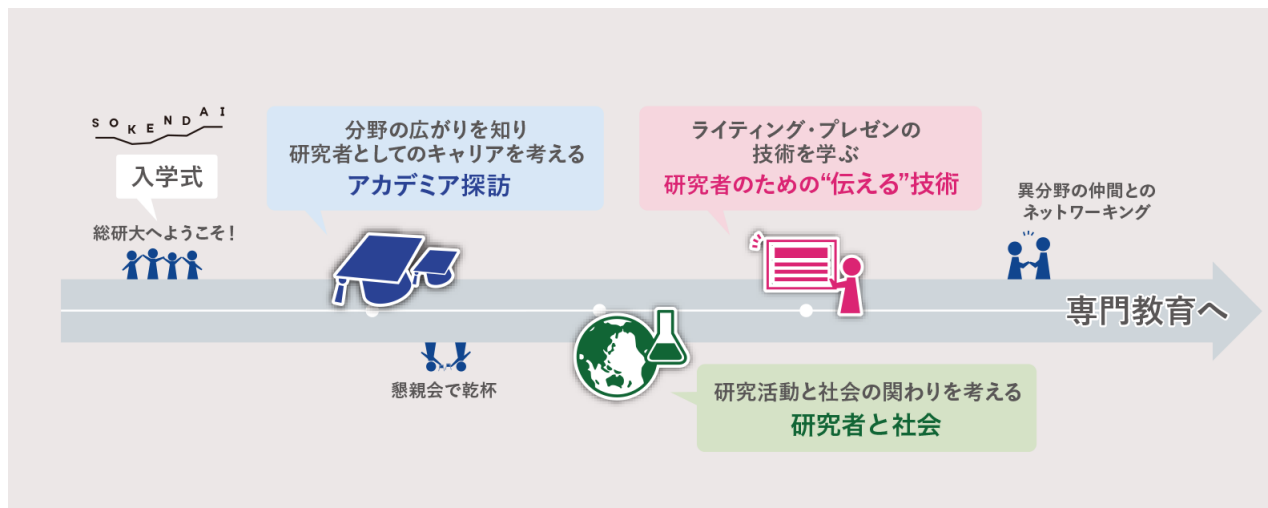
SOKENDAI

入学式

総研大へようこそ！

分野の広がりを知り
研究者としてのキャリアを考える
アカデミア探訪

懇親会で乾杯

研究活動と社会の関わりを考える
研究者と社会

ライティング・プレゼンの
技術を学ぶ
研究者のための“伝える”技術

異分野の仲間との
ネットワーキング

専門教育へ